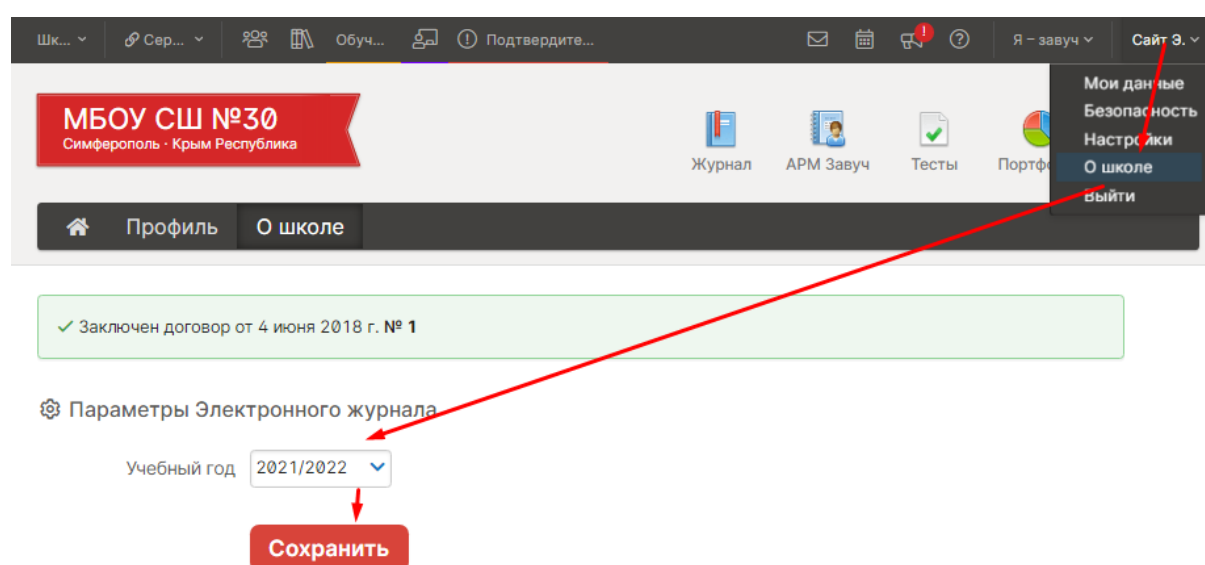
Шк... Сер... Обуч... Подтвердите... Я – завуч Сайт Э.

Мои данные
Безопасность
Настройки
О школе
Выйти

МБОУ СШ №30
Симферополь · Крым Республика

Журнал АРМ Завуч Тесты Портф

Профиль О школе

✓ Заключен договор от 4 июня 2018 г. № 1

Параметры Электронного журнала

Учебный год 2021/2022

Сохранить